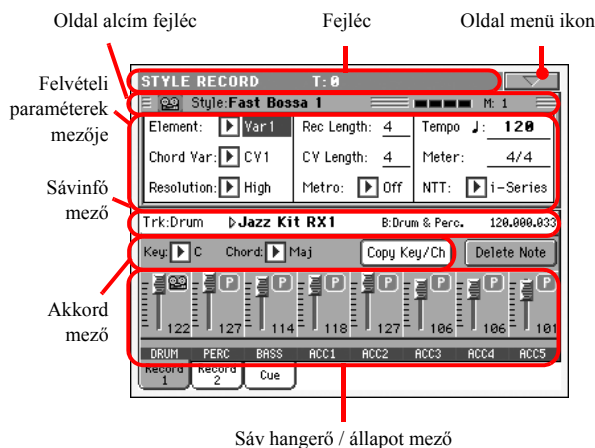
Oldal alcím fejléc

Fejléc

Oldal menü ikon

Felvételi paraméterek mezője

Sávinfó mező

Akkord mező

STYLE RECORD T: 0

Style: Fast Bossa 1

M: 1

Element: Var1

Rec Length: 4

Tempo ♩: 120

Chord Var: CV1

CV Length: 4

Meter: 4/4

Resolution: High

Metro: Off

NTT: i-Series

Trk:Drum

Jazz Kit RX1

B:Drum & Perc.

120.000.033

Key: C

Chord: Maj

Copy Key/Ch

Delete Note

P P P P P P P

122 127 114 118 127 106 106 101

DRUM PERC BASS ACC1 ACC2 ACC3 ACC4 ACC5

Record 1

Record 2

Cue

Sáv hangerő / állapot mező